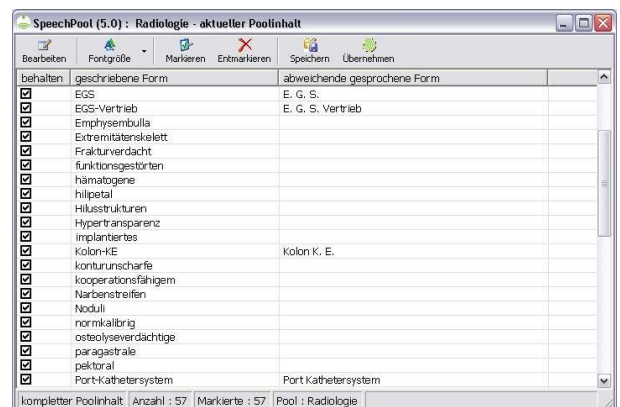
SpeechPool (5.0) : Radiologie - aktueller Poolinhalt

Bearbeiten Fontgröße Markieren Entmarkieren Speichern Übernehmen

| behalten | geschriebene Form | abweichende gesprochene Form |
|---|---|---|
| ☑ | EGS | E. G. S. |
| ☑ | EGS-Vertrieb | E. G. S. Vertrieb |
| ☑ | Emphysembulla | |
| ☑ | Extremitätenskelett | |
| ☑ | Frakturverdacht | |
| ☑ | funktionsgestörten | |
| ☑ | hämatogene | |
| ☑ | hilipetal | |
| ☑ | Hilusstrukturen | |
| ☑ | Hypertransparenz | |
| ☑ | implantiertes | |
| ☑ | Kolon-KE | Kolon K. E. |
| ☑ | konturunscharfe | |
| ☑ | kooperationsfähigem | |
| ☑ | Narbenstreifen | |
| ☑ | Noduli | |
| ☑ | normkalibrig | |
| ☑ | osteolyseverdächtige | |
| ☑ | paragastrale | |
| ☑ | pektoral | |
| ☑ | Port-Kathetersystem | Port Kathetersystem |

kompletter Poolinhalt | Anzahl : 57 | Markierte : 57 | Pool : Radiologie